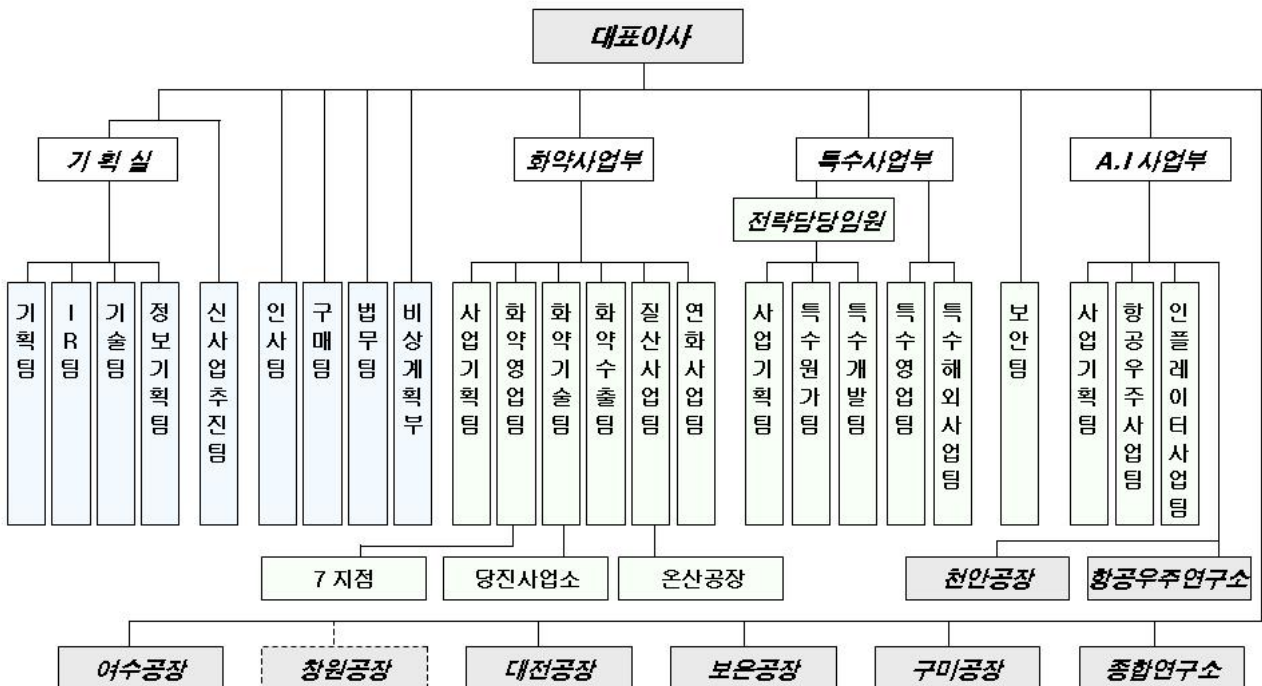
대표이사

기 획 실

화약사업부

특수사업부

A.I 사업부

전략담당임원

기획팀

IR팀

기술팀

정보기획팀

신사업추진팀

인사팀

구매팀

법무팀

비상계획부

사업기획팀

화약영업팀

화약기술팀

화약수출팀

질산사업팀

연화사업팀

사업기획팀

특수원가팀

특수개발팀

특수영업팀

특수해외사업팀

보안팀

사업기획팀

항공우주사업팀

인플레이터사업팀

7 지점

당진사업소

온산공장

천안공장

항공우주연구소

여수공장

창원공장

대전공장

보은공장

구미공장

종합연구소